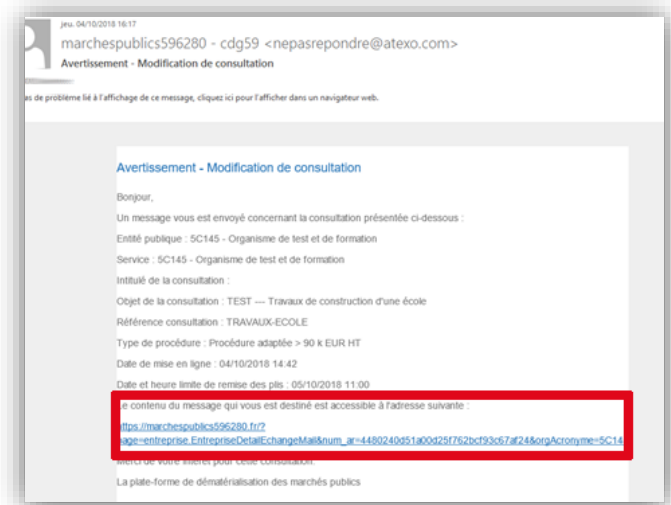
jeu. 04/10/2018 16:17

marchespublics596280 - cdg59 <nepasrepondre@atexo.com>

Avertissement - Modification de consultation

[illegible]as de problème lié à l'affichage de ce message, cliquez ici pour l'afficher dans un navigateur web.

Avertissement - Modification de consultation

Bonjour,

Un message vous est envoyé concernant la consultation présentée ci-dessous :

Entité publique : 5C145 - Organisme de test et de formation

Service : 5C145 - Organisme de test et de formation

Intitulé de la consultation :

Objet de la consultation : TEST --- Travaux de construction d'une école

Référence consultation : TRAVAUX-ECOLE

Type de procédure : Procédure adaptée > 90 k EUR HT

Date de mise en ligne : 04/10/2018 14:42

Date et heure limite de remise des plis : 05/10/2018 11:00

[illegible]e contenu du message qui vous est destiné est accessible à l'adresse suivante :

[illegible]ttps://marchespublics596280.fr/?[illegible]age=entreprise.EntrepriseDetailEchangeMail&num_ar=4480240d51a00d25f762bcf93c67af24&orgAcronyme=5C14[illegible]

Merci de votre intérêt pour cette consultation.

La plate-forme de dématérialisation des marchés publics